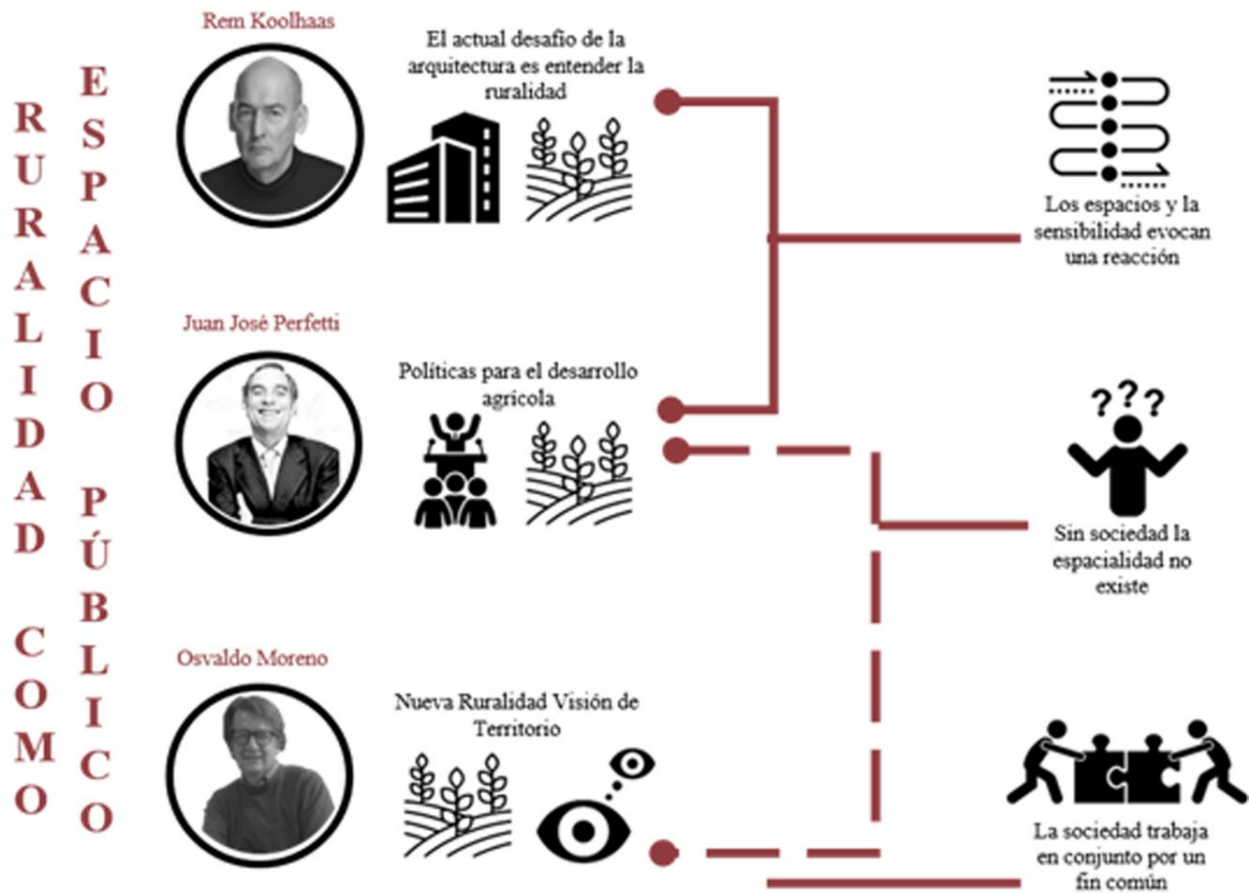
RURALIDAD COMO

ESPACIO PÚBLICO

Rem Koolhaas

El actual desafío de la arquitectura es entender la ruralidad

Juan José Perfetti

Políticas para el desarrollo agrícola

Osvaldo Moreno

Nueva Ruralidad Visión de Territorio

Los espacios y la sensibilidad evocan una reacción

Sin sociedad la espacialidad no existe

La sociedad trabaja en conjunto por un fin común